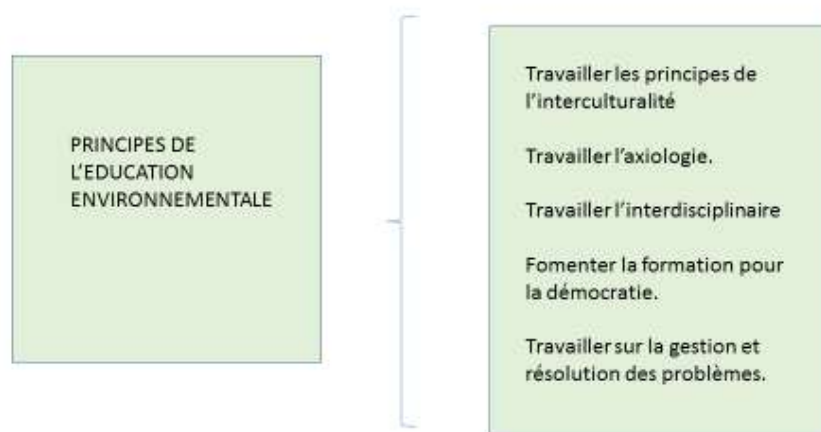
PRINCIPES DE L'EDUCATION ENVIRONNEMENTALE

Travailler les principes de l'interculturalité

Travailler l'axiologie.

Travailler l'interdisciplinaire

Fomenter la formation pour la démocratie.

Travailler sur la gestion et résolution des problèmes.